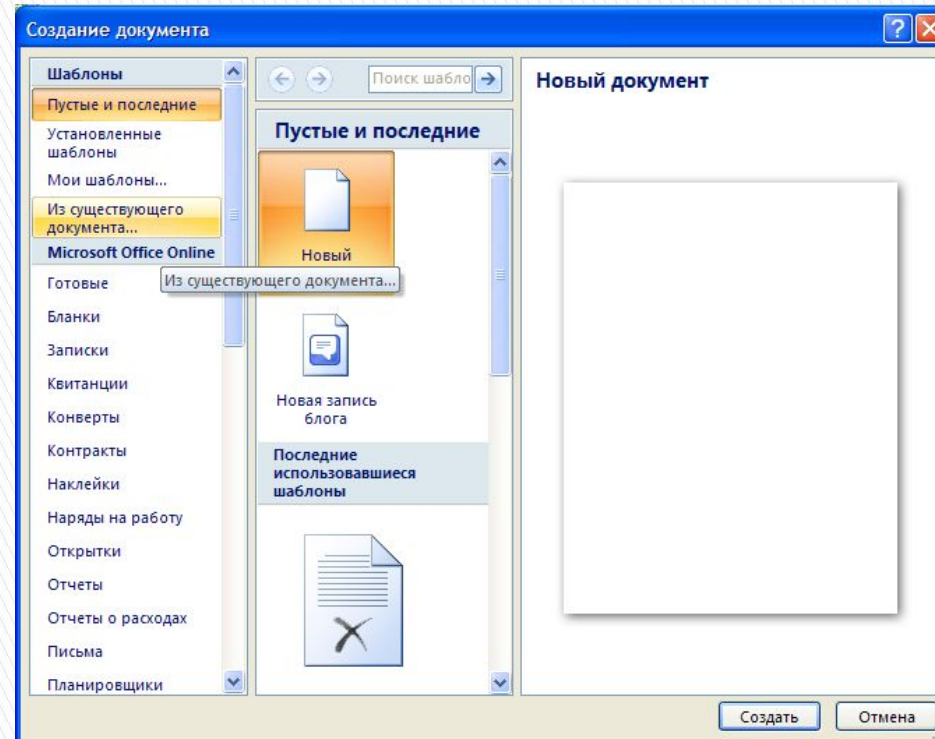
Создание документа

?

Шаблоны

Пустые и последние

Установленные шаблоны

Мои шаблоны...

Из существующего документа...

Microsoft Office Online

Готовые

Бланки

Записки

Квитанции

Конверты

Контракты

Наклейки

Наряды на работу

Открытки

Отчеты

Отчеты о расходах

Письма

Планировщики

Поиск шабло

Пустые и последние

Новый

Из существующего документа...

Новая запись блога

Последние использовавшиеся шаблоны

Новый документ

Создать

Отмена